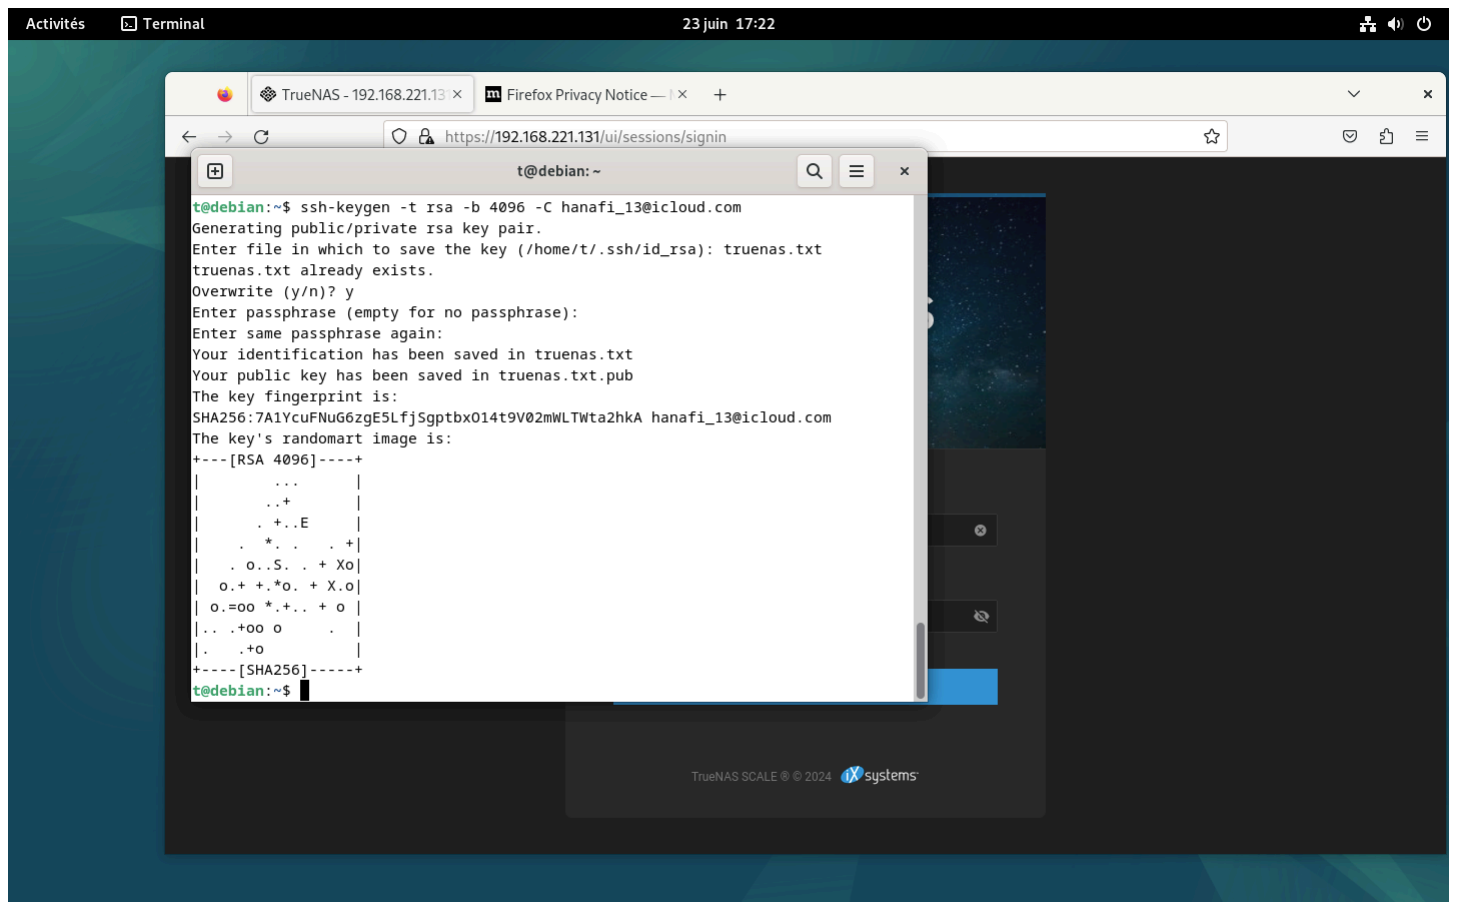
Activités Terminal 23 juin 17:22

TrueNAS - 192.168.221.13 ×
Firefox Privacy Notice — ×
+

https://192.168.221.131/ui/sessions/signin

t@debian: ~

t@debian:~$ ssh-keygen -t rsa -b 4096 -C hanafi_13@icloud.com
Generating public/private rsa key pair.
Enter file in which to save the key (/home/t/.ssh/id_rsa): truenas.txt
truenas.txt already exists.
Overwrite (y/n)? y
Enter passphrase (empty for no passphrase):
Enter same passphrase again:
Your identification has been saved in truenas.txt
Your public key has been saved in truenas.txt.pub
The key fingerprint is:
SHA256:7A1YcuFNuG6zgE5LfjSgptbx014t9V02mWLTWta2hkA hanafi_13@icloud.com
The key's randomart image is:
+---[RSA 4096]----+
|         ...     |
|        ..+      |
|       . +..E    |
|    .  *. .   . +|
|   . o..S.  . + Xo|
|  o.+ +.*o. + X.o|
| o.=oo *.+.. + o |
|.. .+oo o      . |
|.    .+o         |
+----[SHA256]-----+
t@debian:~$

TrueNAS SCALE ® © 2024 iX systems